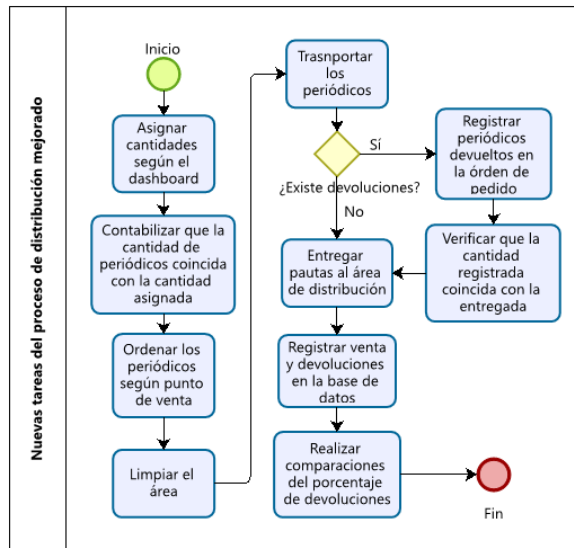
Nuevas tareas del proceso de distribución mejorado

Inicio

Asignar cantidades según el dashboard

Contabilizar que la cantidad de periódicos coincida con la cantidad asignada

Ordenar los periódicos según punto de venta

Limpiar el área

Trasnportar los periódicos

¿Existe devoluciones?

Sí

No

Registrar periódicos devueltos en la órden de pedido

Verificar que la cantidad registrada coincida con la entregada

Entregar pautas al área de distribución

Registrar venta y devoluciones en la base de datos

Realizar comparaciones del porcentaje de devoluciones

Fin